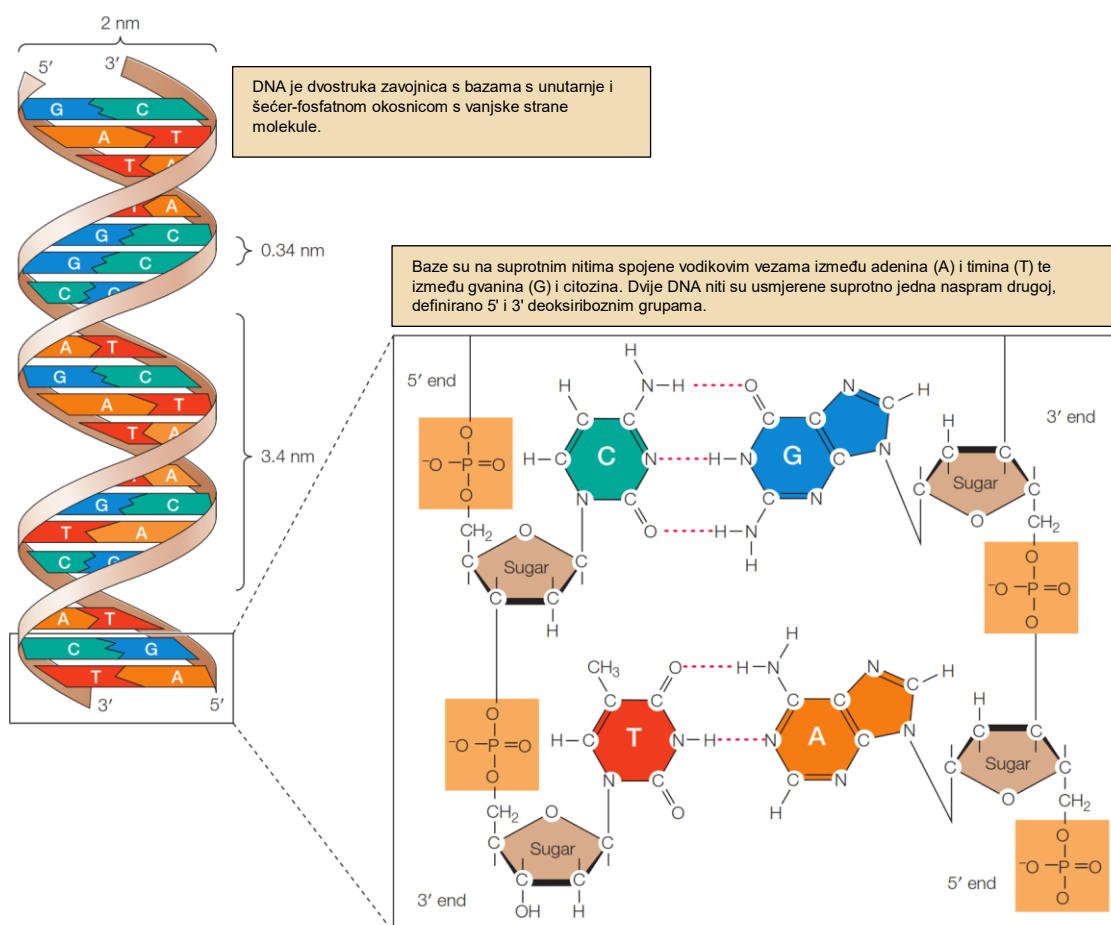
2 nm

5′ 3′

G C
A T
T A
T A
G C
G C
C G
A T
G C
A T
T A
T A
G C
T A
C G
A T
C G
T A

3′ 5′

0.34 nm

3.4 nm

DNA je dvostruka zavojnica s bazama s unutarnje i šećer-fosfatnom okosnicom s vanjske strane molekule.

Baze su na suprotnim nitima spojene vodikovim vezama između adenina (A) i timina (T) te između gvanina (G) i citozina. Dvije DNA niti su usmjerene suprotno jedna naspram drugoj, definirano 5' i 3' deoksiriboznim grupama.

5′ end

3′ end

$^{-}O-P=O$

$CH_2$

Sugar

C

G

T

A

$CH_3$

OH

3′ end

5′ end